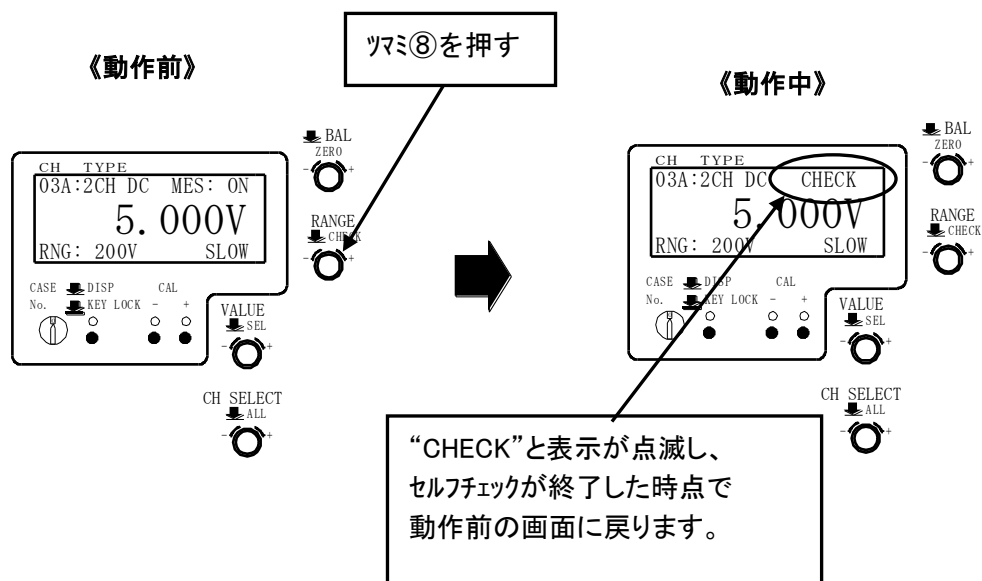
《動作前》

ﾂﾏﾐ⑧を押す

《動作中》

CH TYPE
03A:2CH DC MES: ON
5.000V
RNG: 200V SLOW

BAL
ZERO
- +

RANGE
CHECK
- +

CASE DISP
No. KEY LOCK

CAL
- +

VALUE
SEL
- +

CH SELECT
ALL
- +

CH TYPE
03A:2CH DC CHECK
5.000V
RNG: 200V SLOW

BAL
ZERO
- +

RANGE
CHECK
- +

CASE DISP
No. KEY LOCK

CAL
- +

VALUE
SEL
- +

CH SELECT
ALL
- +

“CHECK”と表示が点滅し、ｾﾙﾌﾁｪｯｸが終了した時点で動作前の画面に戻ります。